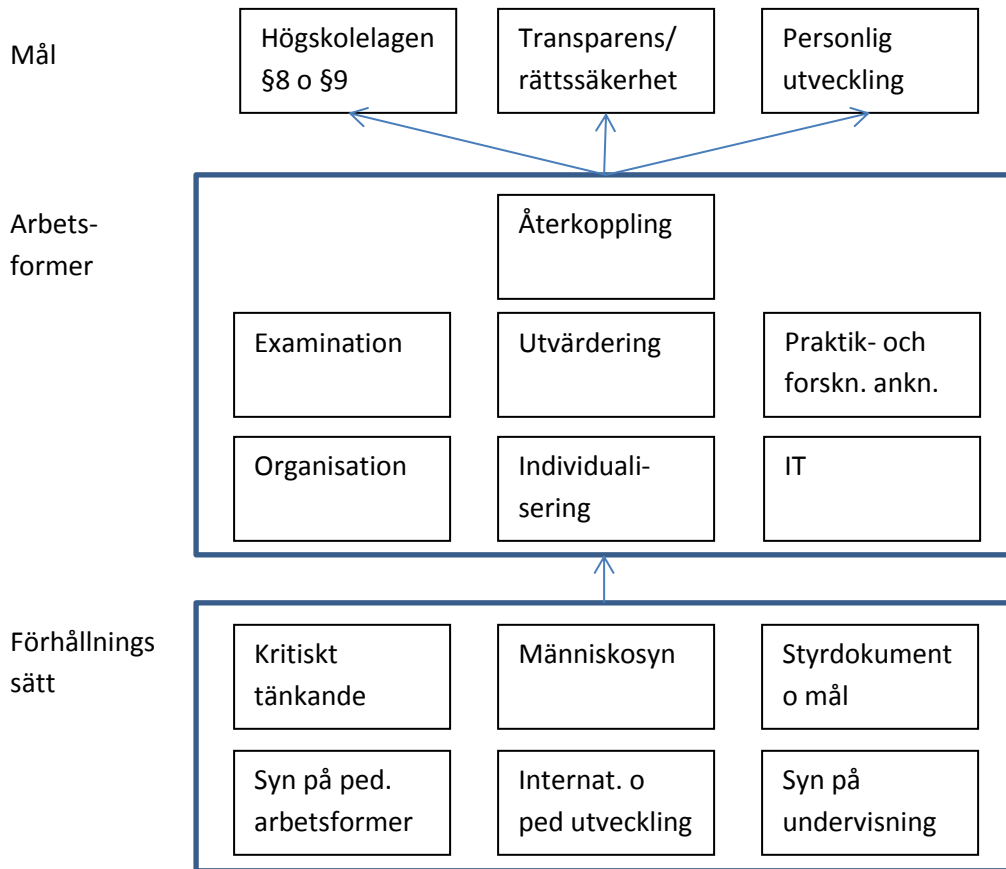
Mål

Högskolelagen §8 o §9

Transparens/ rättssäkerhet

Personlig utveckling

Arbetsformer

Återkoppling

Examination

Utvärdering

Praktik- och forskn. ankn.

Organisation

Individualisering

IT

Förhållnings sätt

Kritiskt tänkande

Människosyn

Styrdokument o mål

Syn på ped. arbetsformer

Internat. o ped utveckling

Syn på undervisning